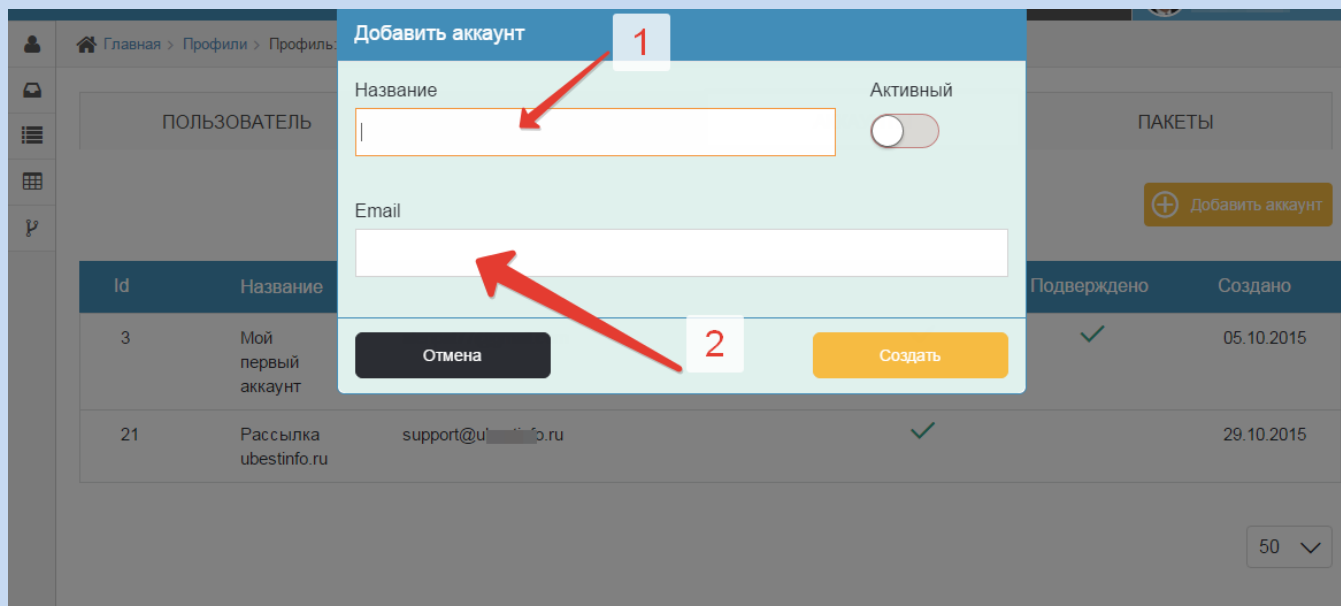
Главная > Профили > Профиль:

ПОЛЬЗОВАТЕЛЬ

ПАКЕТЫ

Добавить аккаунт

| Id | Название | | Подверждено | Создано |
|---|---|---|---|---|
| 3 | Мой первый аккаунт | | ✓ | 05.10.2015 |
| 21 | Рассылка ubestinfo.ru | support@u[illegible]o.ru | ✓ | 29.10.2015 |

50

Добавить аккаунт

1

Название

Активный

Email

2

Отмена

Создать